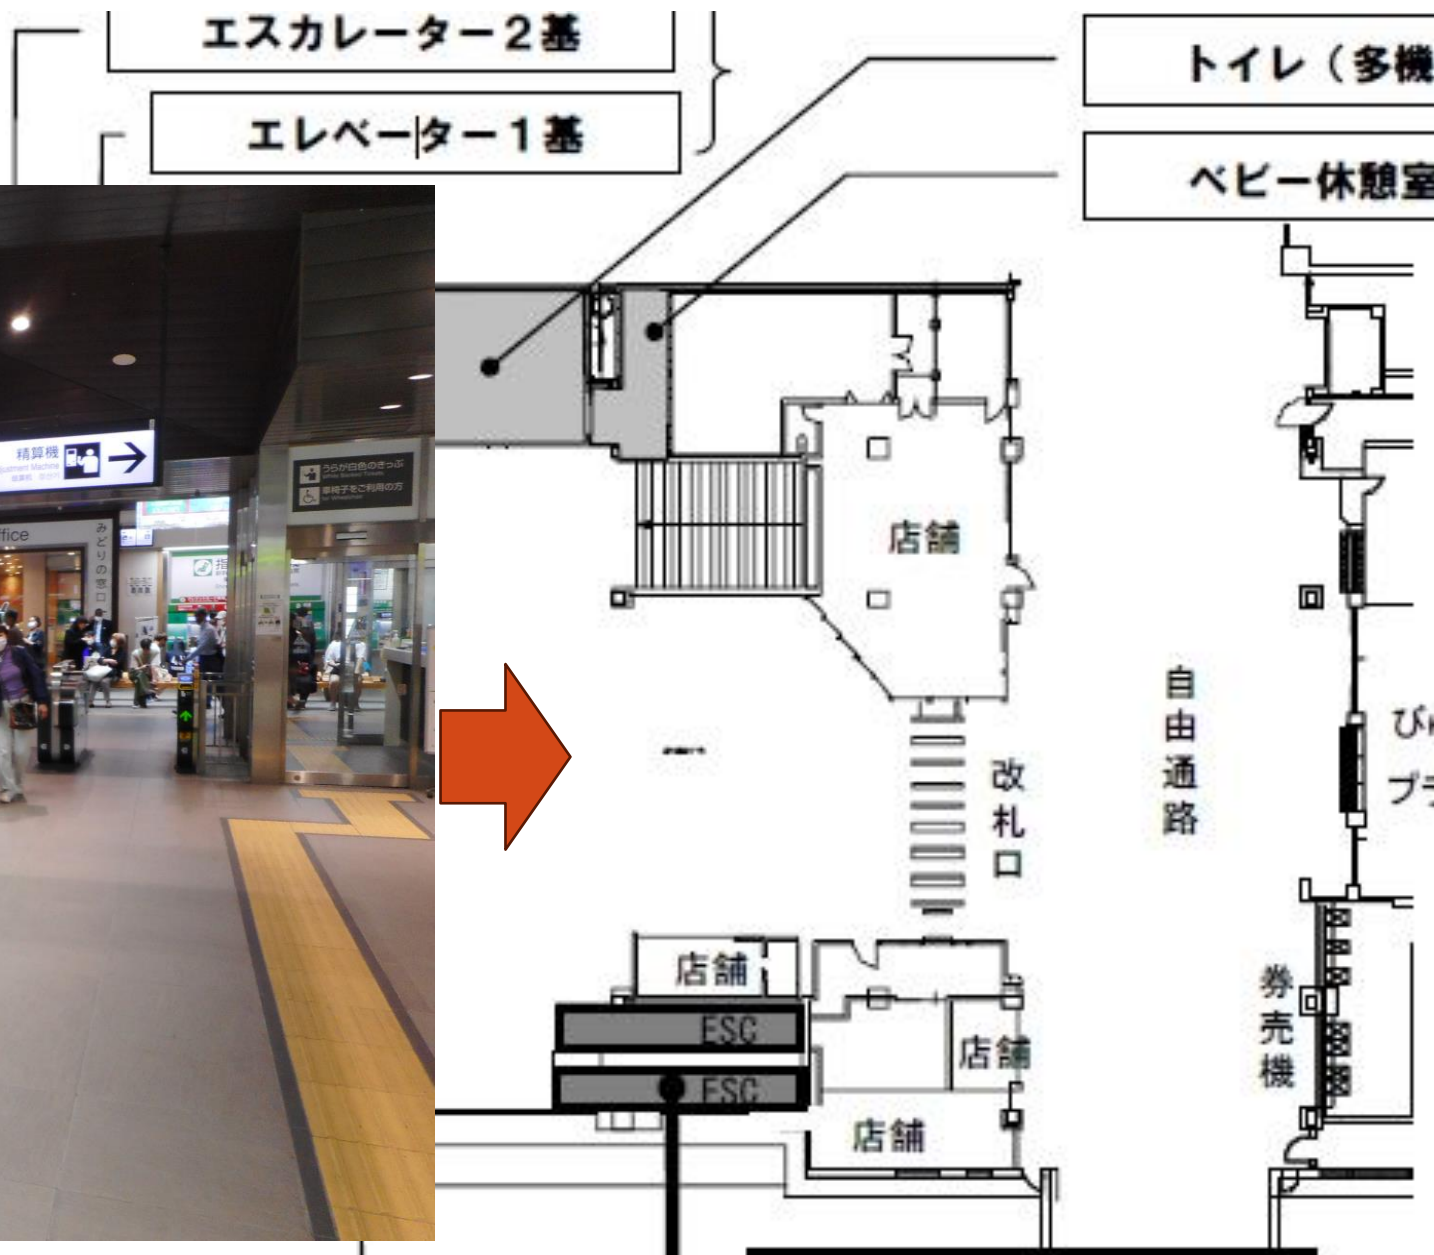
エスカレーター2基

エレベーター1基

トイレ（多機

ベビー休憩室

精算機

Adjustment Machine

うらが白色のきっぷ

車椅子をご利用の方

ffice

みどりの窓口

店舗

改札口

自由通路

び

プ

店舗

ESC

ESC

店舗

店舗

券売機